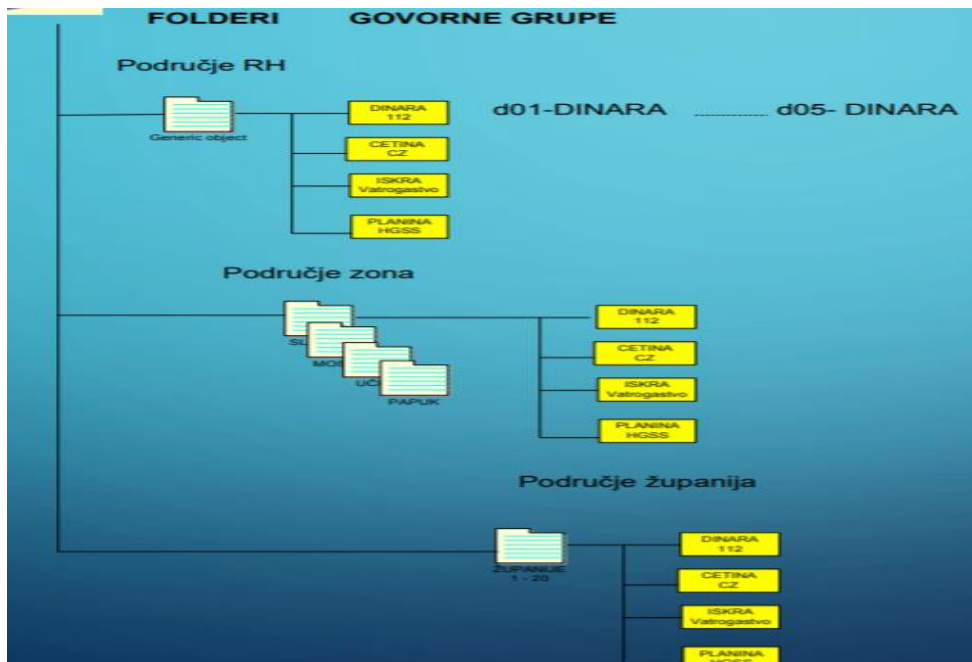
FOLDERI GOVORNE GRUPE

Područje RH

Generic object

DINARA 112

CETINA CZ

ISKRA Vatrogastvo

PLANINA HGSS

d01-DINARA .............. d05- DINARA

Područje zona

SL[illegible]

MO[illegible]

UČ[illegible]

PAPUK

DINARA 112

CETINA CZ

ISKRA Vatrogastvo

PLANINA HGSS

Područje županija

ŽUPANIJE 1 - 20

DINARA 112

CETINA CZ

ISKRA Vatrogastvo

PLANINA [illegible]